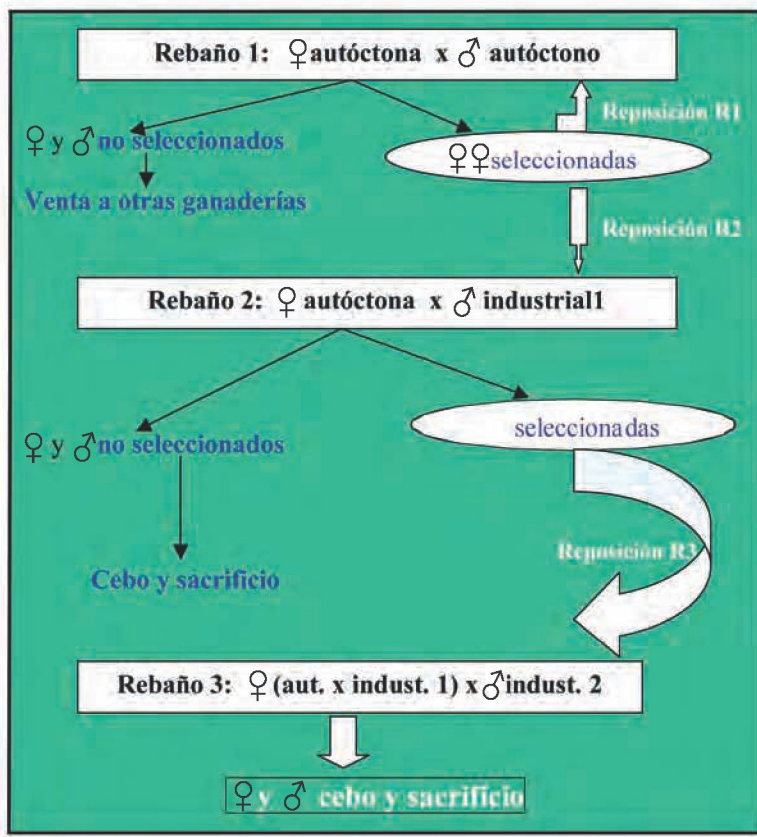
Rebaño 1: ♀autóctona x ♂ autóctono

Reposición R1

♀ y ♂ no seleccionados

♀♀seleccionadas

Venta a otras ganaderías

Reposición R2

Rebaño 2: ♀ autóctona x ♂ industrial1

♀ y ♂ no seleccionados

seleccionadas

Reposición R3

Cebo y sacrificio

Rebaño 3: ♀ (aut. x indust. 1) x ♂ indust. 2

♀ y ♂ cebo y sacrificio